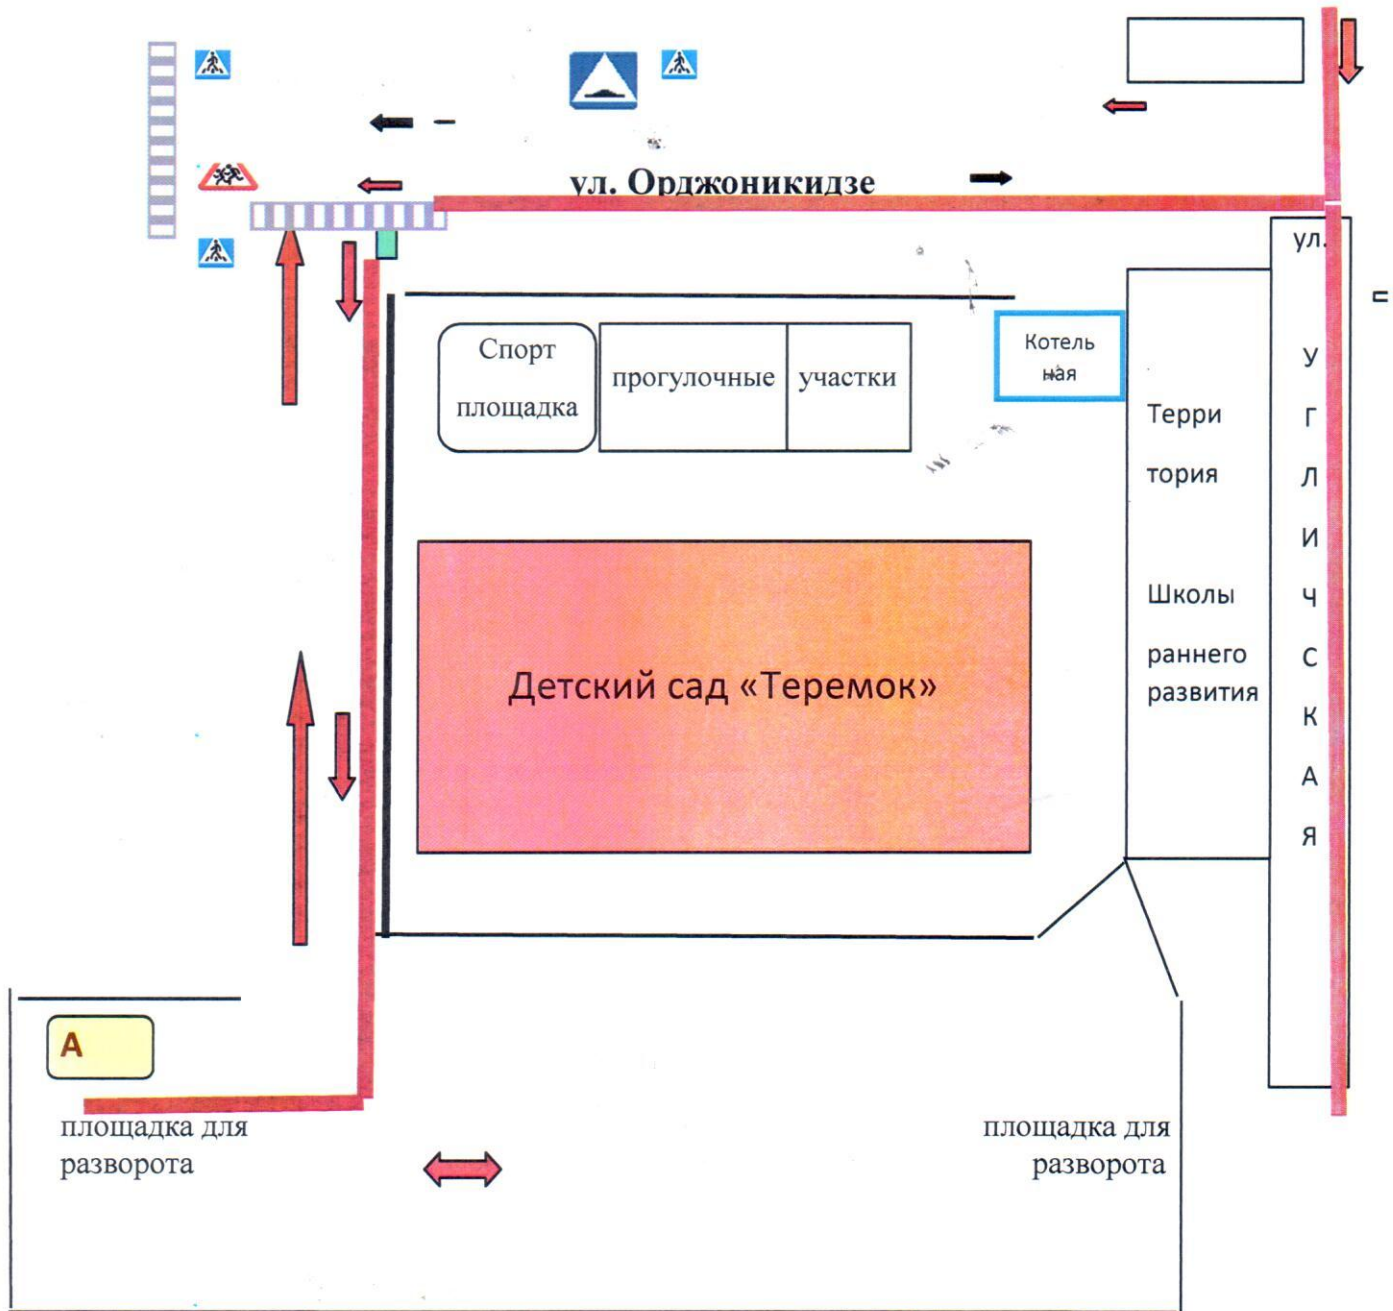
ул. Орджоникидзе

ул.

п

У
Г
Л
И
Ч
С
К
А
Я

Спорт площадка

прогулочные

участки

Котельная

Территория

Школы раннего развития

Детский сад «Теремок»

А

площадка для разворота

площадка для разворота